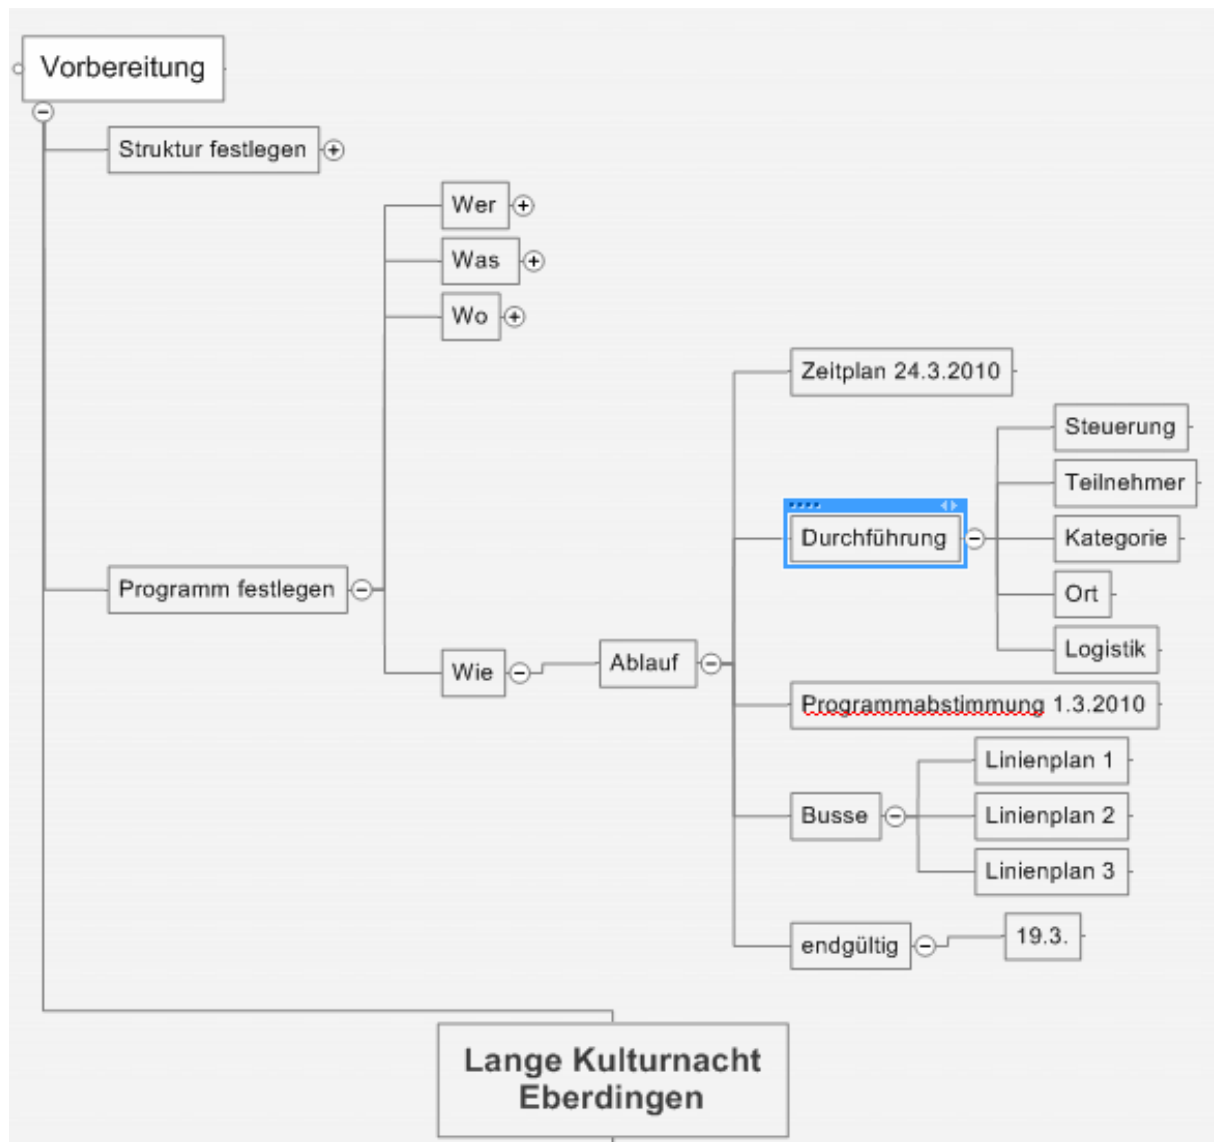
Vorbereitung

Struktur festlegen

Programm festlegen

Wer

Was

Wo

Wie

Ablauf

Zeitplan 24.3.2010

Durchführung

Steuerung

Teilnehmer

Kategorie

Ort

Logistik

Programmabstimmung 1.3.2010

Busse

Linienplan 1

Linienplan 2

Linienplan 3

endgültig

19.3.

Lange Kulturnacht Eberdingen